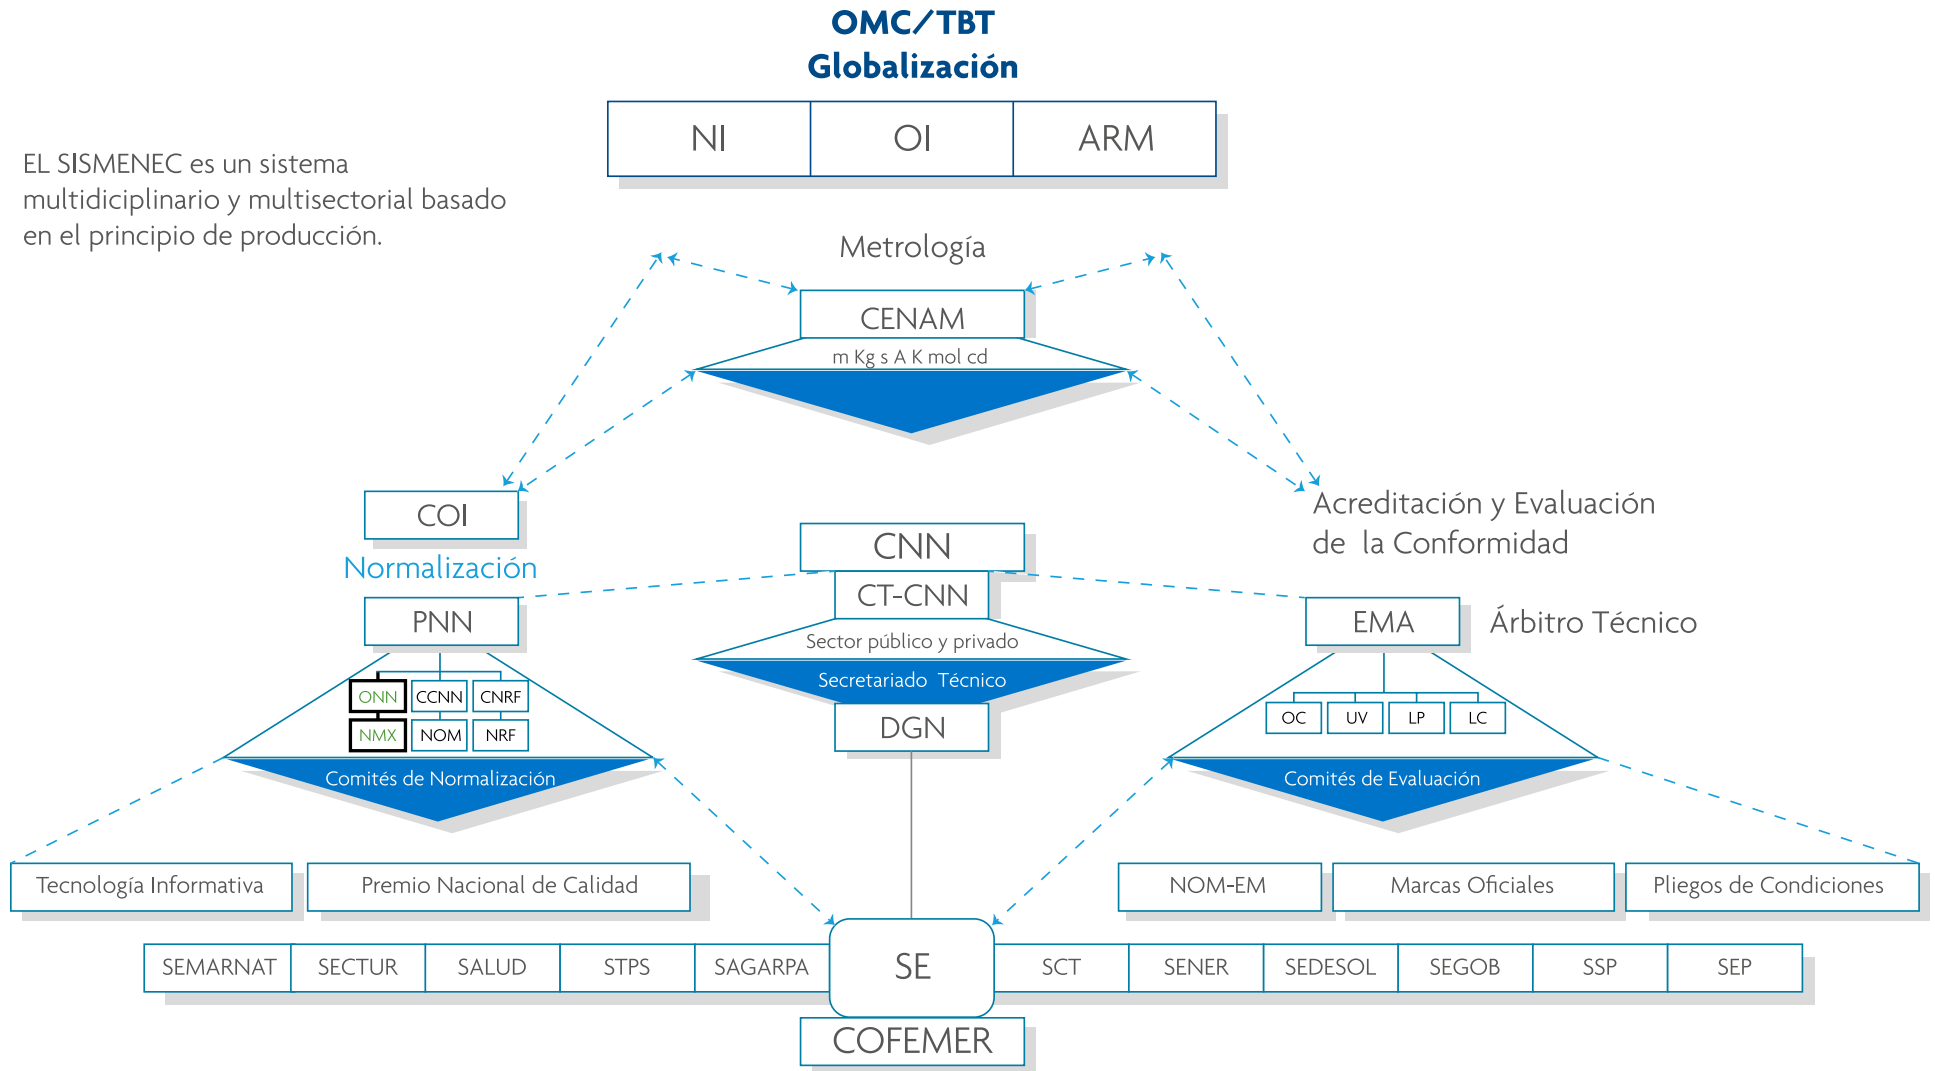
OMC/TBT
Globalización

| NI | OI | ARM |
|---|---|---|

EL SISMENEC es un sistema multidiciplinario y multisectorial basado en el principio de producción.

Metrología

CENAM

m Kg s A K mol cd

COI

Normalización

PNN

ONN CCNN CNRF
NMX NOM NRF

Comités de Normalización

CNN

CT-CNN

Sector público y privado

Secretariado Técnico

DGN

Acreditación y Evaluación de la Conformidad

EMA

Árbitro Técnico

OC UV LP LC

Comités de Evaluación

Tecnología Informativa

Premio Nacional de Calidad

NOM-EM

Marcas Oficiales

Pliegos de Condiciones

| SEMARNAT | SECTUR | SALUD | STPS | SAGARPA | SE | SCT | SENER | SEDESOL | SEGOB | SSP | SEP |
|---|---|---|---|---|---|---|---|---|---|---|---|

COFEMER